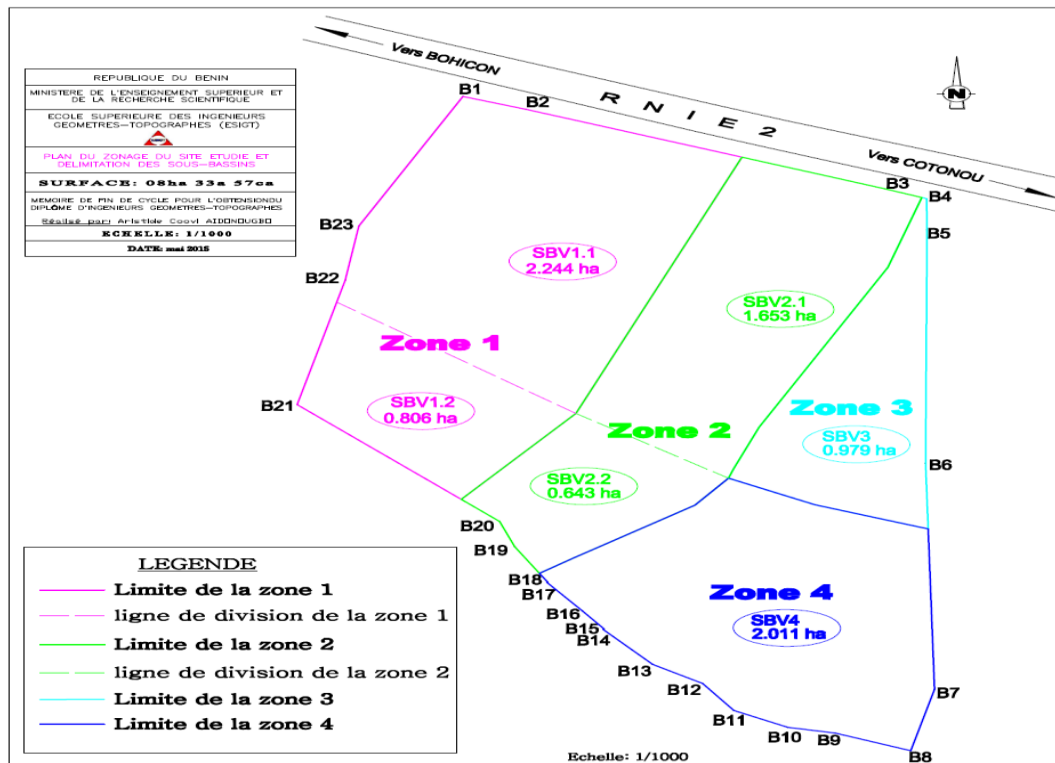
REPUBLIQUE DU BENIN

MINISTERE DE L'ENSEIGNEMENT SUPERIEUR ET DE LA RECHERCHE SCIENTIFIQUE

ECOLE SUPERIEURE DES INGENIEURS GEOMETRES-TOPOGRAPHES (ESIGT)

PLAN DU ZONAGE DU SITE ETUDIE ET DELIMITATION DES SOUS-BASSINS

SURFACE: 08ha 33a 57ca

MEMOIRE DE FIN DE CYCLE POUR L'OBTENSIONDU DIPLOME D'INGENIEURS GEOMETRES-TOPOGRAPHES

Réalisé par: Aristide Coovi AIDONOUGBO

ECHELLE: 1/1000

DATE: mai 2015

Vers BOHICON

R N I E 2

Vers COTONOU

N

B1 B2 B3 B4 B5 B6 B7 B8 B9 B10 B11 B12 B13 B14 B15 B16 B17 B18 B19 B20 B21 B22 B23

SBV1.1
2.244 ha

Zone 1

SBV1.2
0.806 ha

SBV2.1
1.653 ha

Zone 2

SBV2.2
0.643 ha

Zone 3

SBV3
0.979 ha

Zone 4

SBV4
2.011 ha

LEGENDE
Limite de la zone 1
ligne de division de la zone 1
Limite de la zone 2
ligne de division de la zone 2
Limite de la zone 3
Limite de la zone 4

Echelle: 1/1000